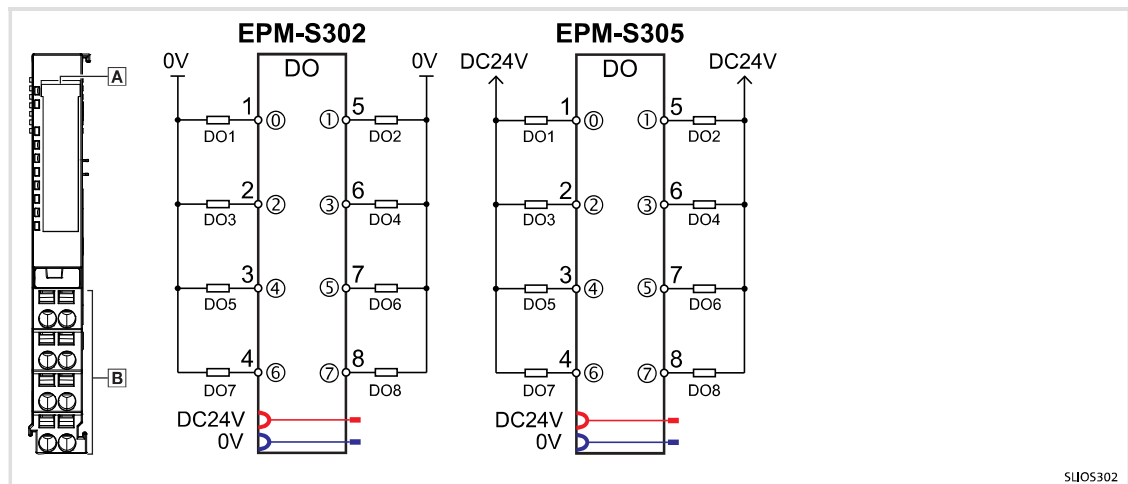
A

B

EPM-S302

0V

DO

0V

1 ⓪ DO1

① 5 DO2

2 ② DO3

③ 6 DO4

3 ④ DO5

⑤ 7 DO6

4 ⑥ DO7

⑦ 8 DO8

DC24V
0V

EPM-S305

DC24V

DO

DC24V

1 ⓪ DO1

① 5 DO2

2 ② DO3

③ 6 DO4

3 ④ DO5

⑤ 7 DO6

4 ⑥ DO7

⑦ 8 DO8

DC24V
0V

SLIOS302